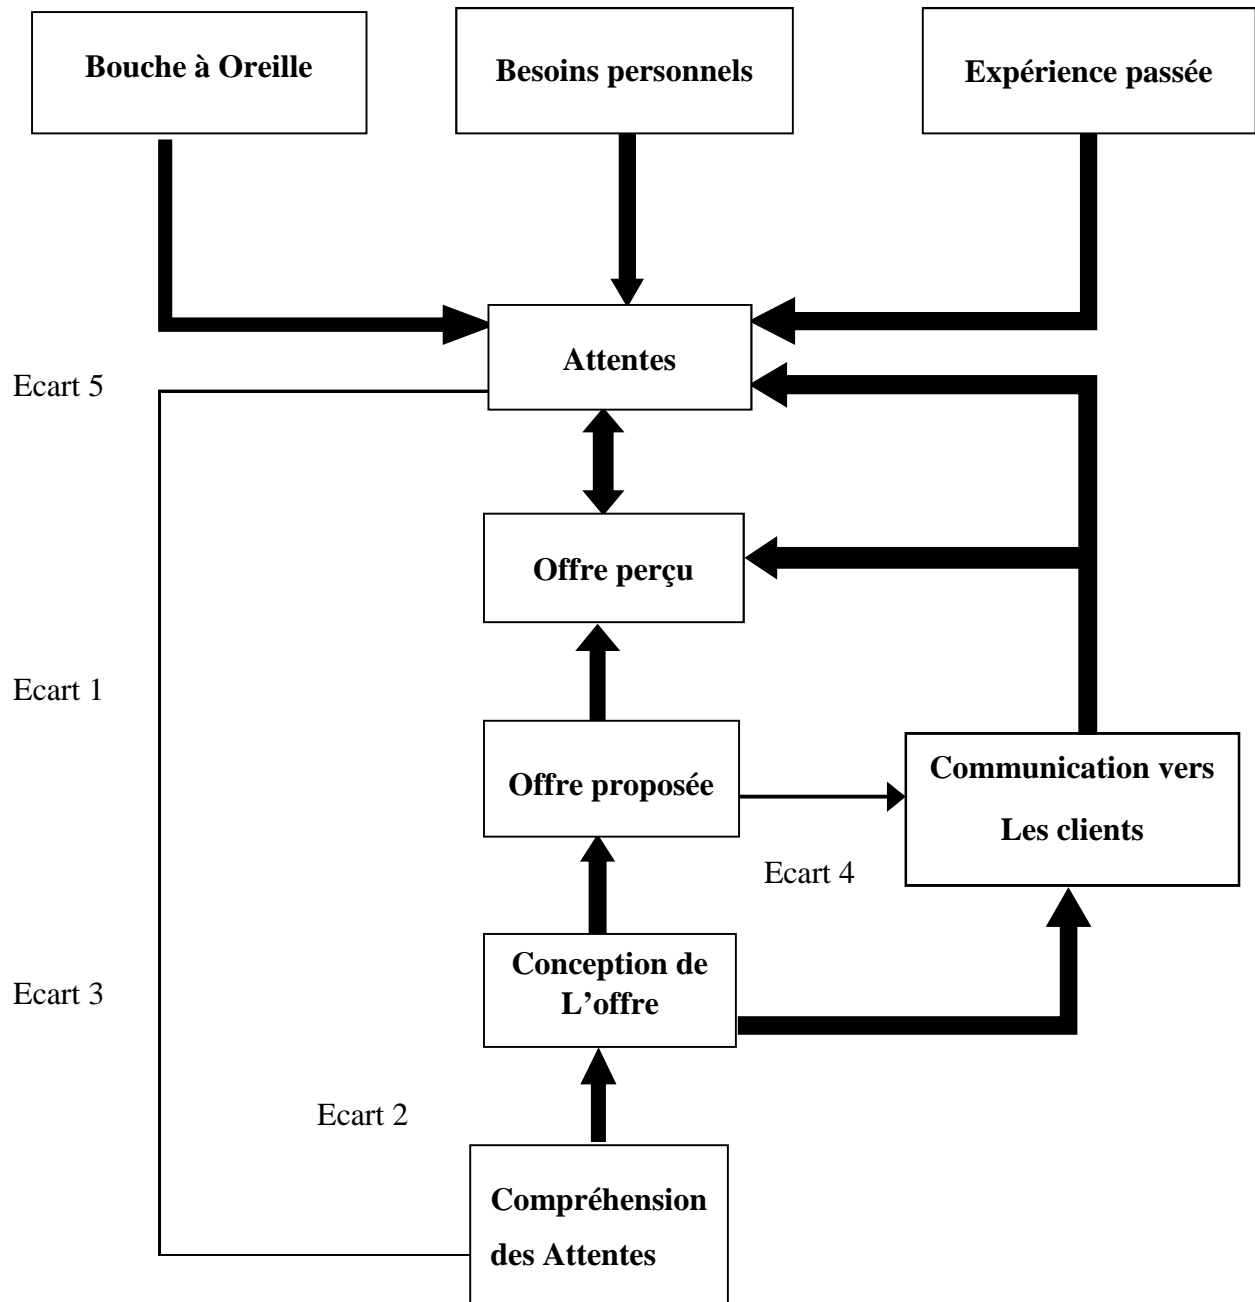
Bouche à Oreille

Besoins personnels

Expérience passée

Attentes

Ecart 5

Offre perçu

Ecart 1

Offre proposée

Communication vers Les clients

Ecart 4

Conception de L'offre

Ecart 3

Ecart 2

Compréhension des Attentes